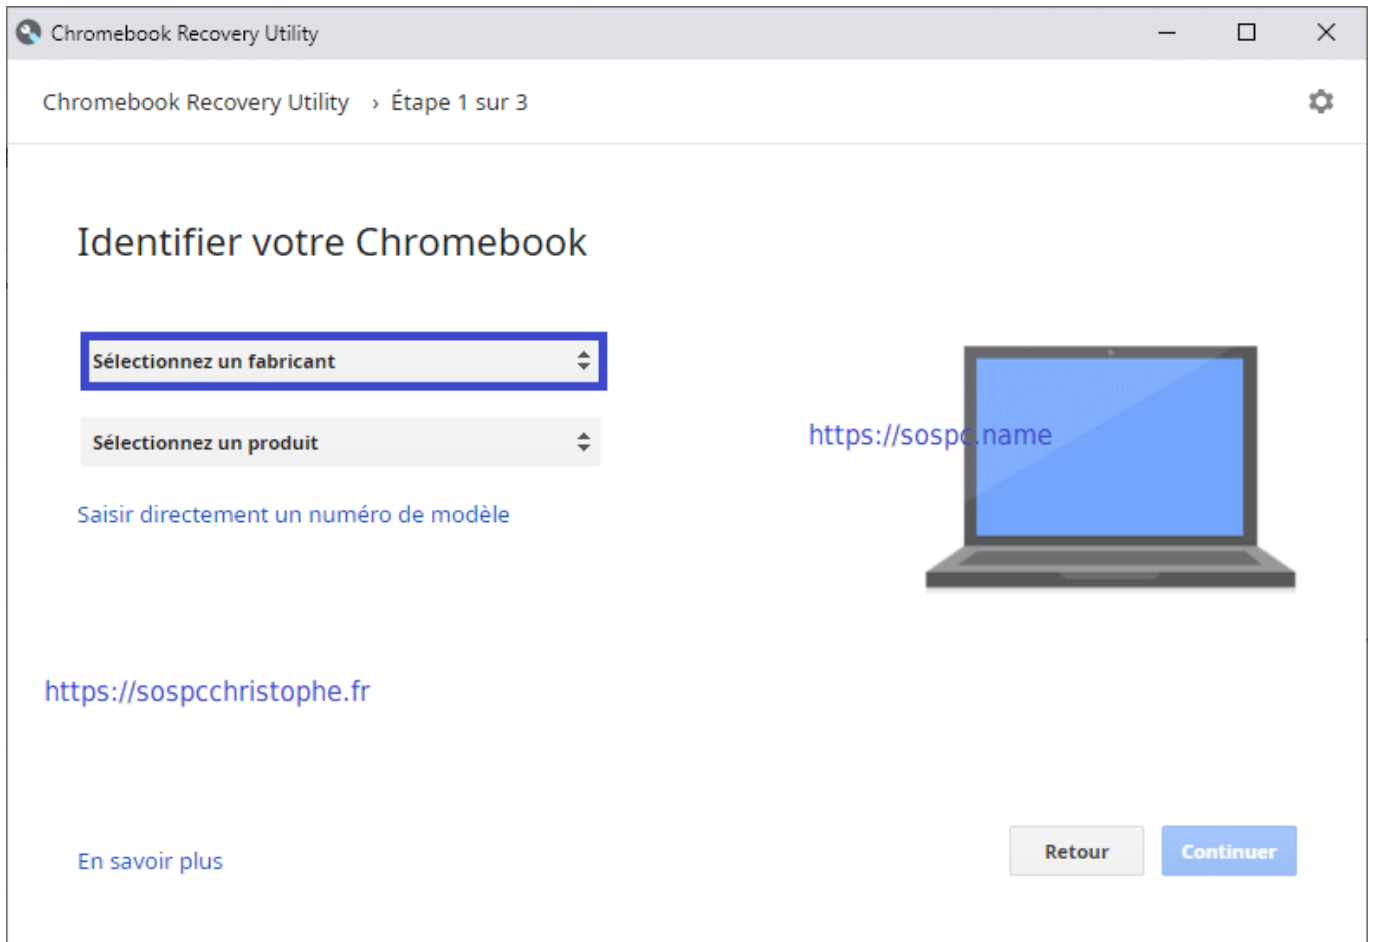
Chromebook Recovery Utility

Chromebook Recovery Utility › Étape 1 sur 3

Identifier votre Chromebook

Sélectionnez un fabricant

Sélectionnez un produit

Saisir directement un numéro de modèle

https://sospc.name

https://sospcchristophe.fr

En savoir plus

Retour

Continuer